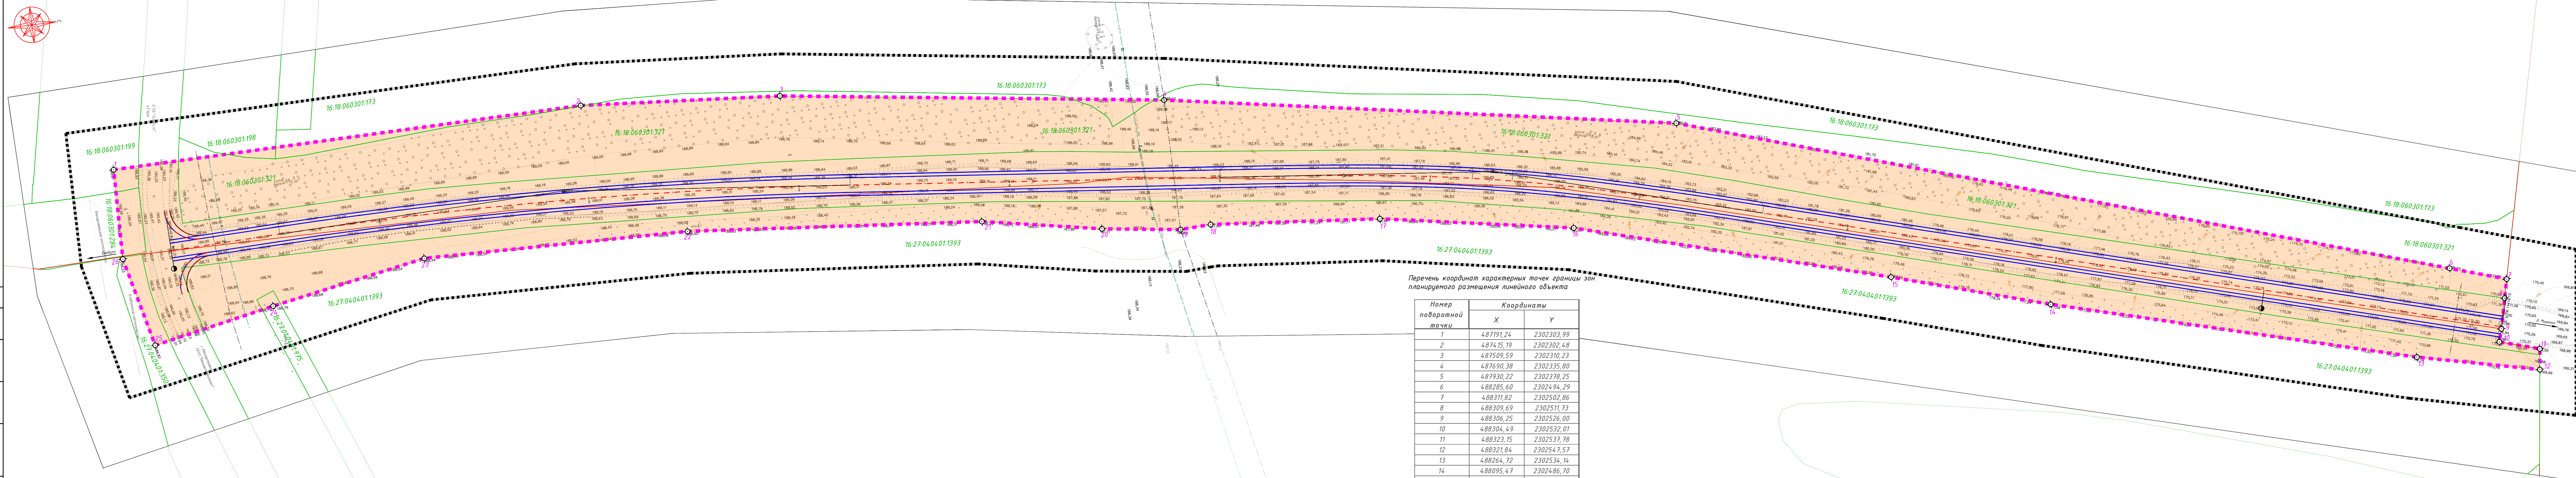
16:18:060301:199

16:18:060301:198

16:18:060301:173

16:18:060301:321

16:18:060301:173

16:18:060301:321

16:18:060301:321

16:18:060301:173

16:18:060301:321

16:18:060301:173

16:18:060301:321

16:18:060301:321

16:27:040401:1393

16:27:040401:1393

16:27:040401:1393

16:27:040401:1393

16:27:040401:1393

Перечень координат характерных точек границы зон планируемого размещения линейного объекта

| Номер поворотной точки | Координаты X | Координаты Y |
|---|---|---|
| 1 | 487191,24 | 2302303,99 |
| 2 | 487415,19 | 2302302,48 |
| 3 | 487509,59 | 2302310,23 |
| 4 | 487690,38 | 2302335,80 |
| 5 | 487930,22 | 2302378,25 |
| 6 | 488285,60 | 2302494,29 |
| 7 | 488311,82 | 2302502,86 |
| 8 | 488309,69 | 2302511,73 |
| 9 | 488306,25 | 2302526,00 |
| 10 | 488304,49 | 2302532,01 |
| 11 | 488323,15 | 2302537,78 |
| 12 | 488321,84 | 2302547,57 |
| 13 | 488264,72 | 2302534,14 |
| 14 | 488095,47 | 2302486,70 |